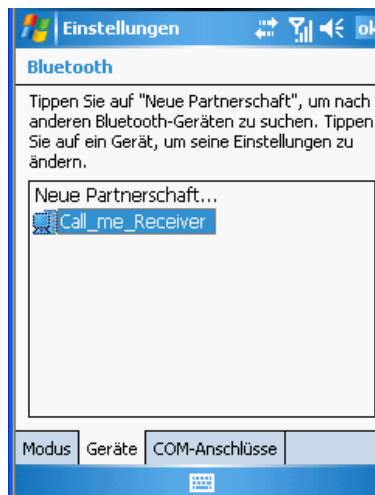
Einstellungen ok

Bluetooth

Tippen Sie auf "Neue Partnerschaft", um nach anderen Bluetooth-Geräten zu suchen. Tippen Sie auf ein Gerät, um seine Einstellungen zu ändern.

Neue Partnerschaft...
Call_me_Receiver

Modus Geräte COM-Anschlüsse